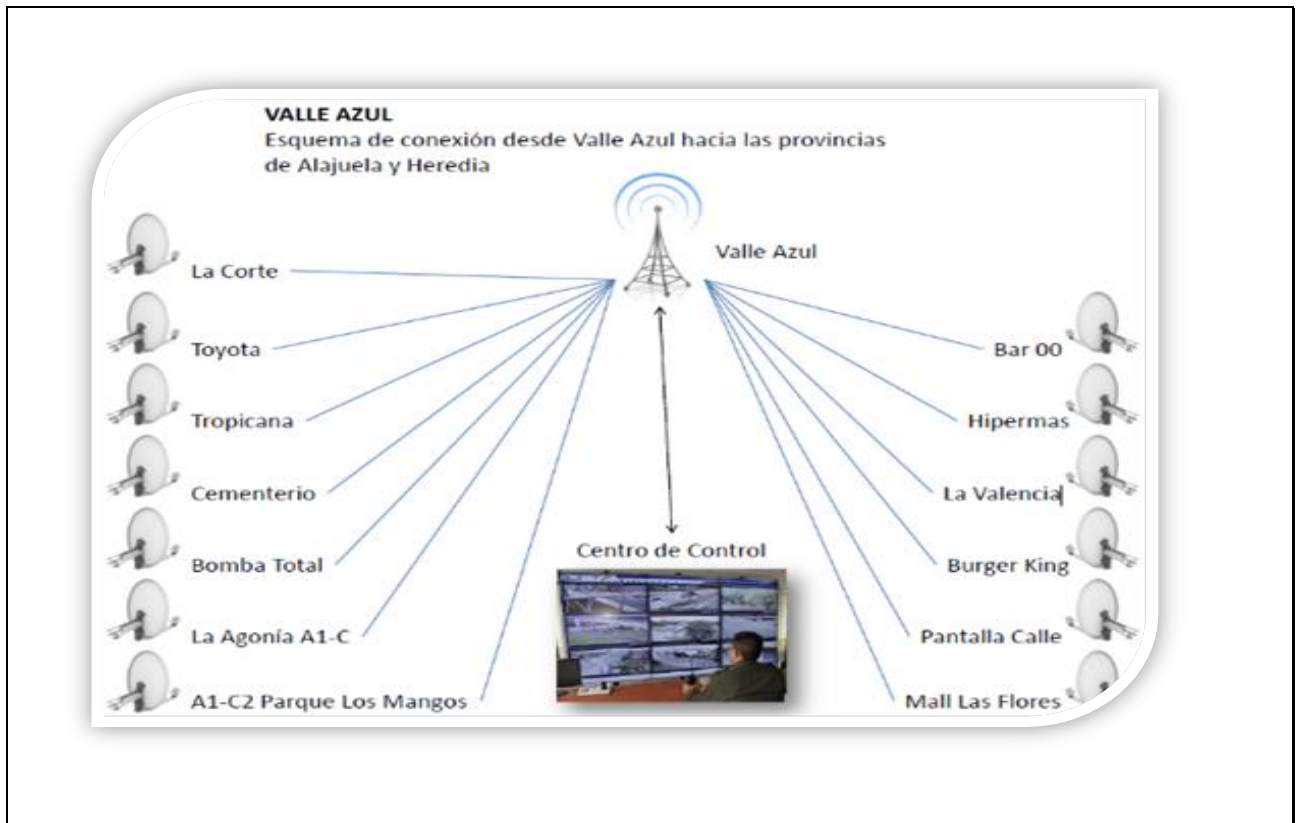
VALLE AZUL
Esquema de conexión desde Valle Azul hacia las provincias de Alajuela y Heredia

Valle Azul

La Corte

Toyota

Tropicana

Cementerio

Bomba Total

La Agonía A1-C

A1-C2 Parque Los Mangos

Centro de Control

Bar 00

Hipermas

La Valencia

Burger King

Pantalla Calle

Mall Las Flores